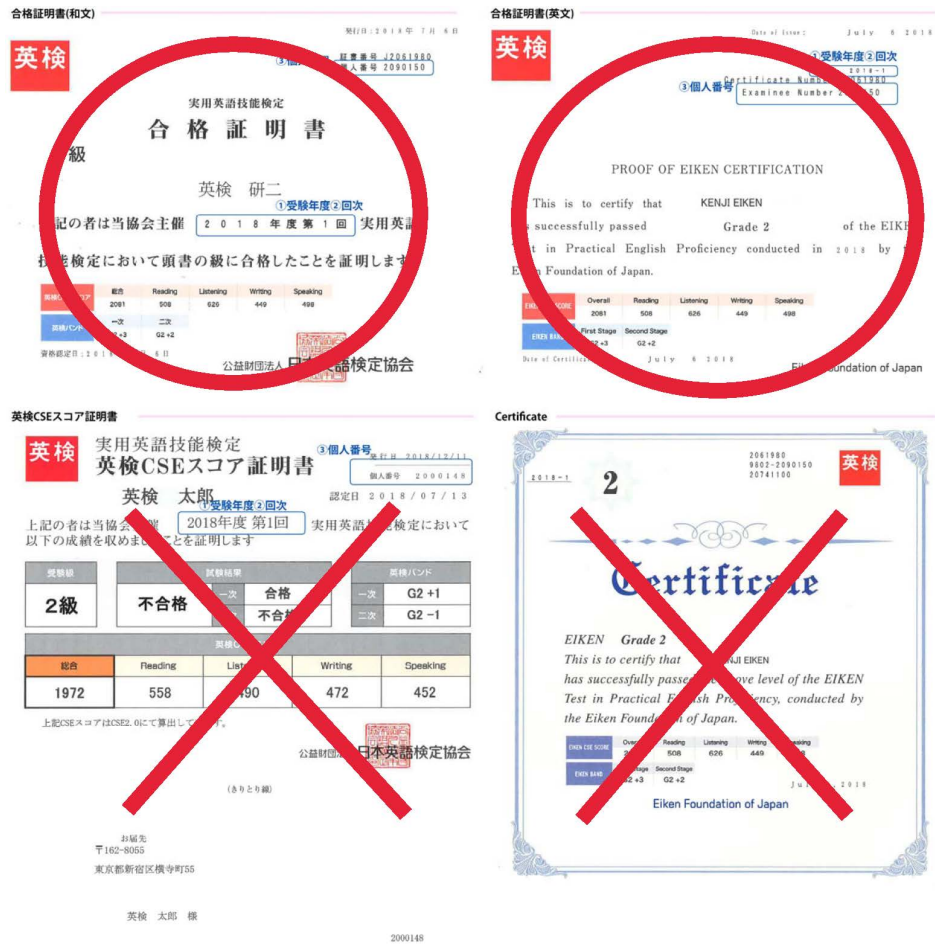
合格証明書(和文)

発行日：2018年 7月 6日

英検

③個人番号 証書番号 J2061980 個人番号 2090150

実用英語技能検定

合格証明書

級

英検 研二

①受験年度②回次

記の者は当協会主催 2018年度第1回 実用英語

技能検定において頭書の級に合格したことを証明しま

| 英検CSEスコア | 総合 | Reading | Listening | Writing | Speaking |
|---|---|---|---|---|---|
| | 2081 | 508 | 626 | 449 | 498 |

| 英検バンド | 一次 | 二次 |
|---|---|---|
| | G2 +3 | G2 +2 |

資格認定日：2018 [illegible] 6日

公益財団法人 日本英語検定協会

合格証明書(英文)

Date of Issue: July 6 2018

英検

①受験年度②回次

2018-1

③個人番号

Certificate Number J2061980

Examinee Number 2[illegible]50

PROOF OF EIKEN CERTIFICATION

This is to certify that KENJI EIKEN

successfully passed Grade 2 of the EIKEN

t in Practical English Proficiency conducted in 2018 by

Eiken Foundation of Japan.

| EIKEN CSE SCORE | Overall | Reading | Listening | Writing | Speaking |
|---|---|---|---|---|---|
| | 2081 | 508 | 626 | 449 | 498 |

| EIKEN BAND | First Stage | Second Stage |
|---|---|---|
| | G2 +3 | G2 +2 |

Date of Certification July 6 2018

Eiken Foundation of Japan

英検CSEスコア証明書

英検

実用英語技能検定

英検CSEスコア証明書

③個人番号

発行日 2018/12/1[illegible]

個人番号 2000148

英検 太郎

①受験年度②回次

認定日 2018/07/13

上記の者は当協会主催 2018年度 第1回 実用英語技能検定において以下の成績を収めましたことを証明します

| 受験級 | 試験結果 | | 英検バンド | |
|---|---|---|---|---|
| 2級 | 不合格 | 一次 合格 | 一次 | G2 +1 |
| | | 二次 不合格 | 二次 | G2 −1 |

| 総合 | Reading | Listening | Writing | Speaking |
|---|---|---|---|---|
| 1972 | 558 | 490 | 472 | 452 |

上記CSEスコアはCSE2.0にて算出しています。

公益財団法人 日本英語検定協会

(きりとり線)

お届先

〒162-8055

東京都新宿区横寺町55

英検 太郎 様

2000148

Certificate

2061980
9602-2090150
20741100

2018-1

英検

2

Certificate

EIKEN Grade 2

This is to certify that KENJI EIKEN

has successfully passed the above level of the EIKEN Test in Practical English Proficiency, conducted by the Eiken Foundation of Japan.

| EIKEN CSE SCORE | Overall | Reading | Listening | Writing | Speaking |
|---|---|---|---|---|---|
| | 2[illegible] | 508 | 626 | 449 | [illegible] |

| EIKEN BAND | First Stage | Second Stage |
|---|---|---|
| | G2 +3 | G2 +2 |

July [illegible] 2018

Eiken Foundation of Japan